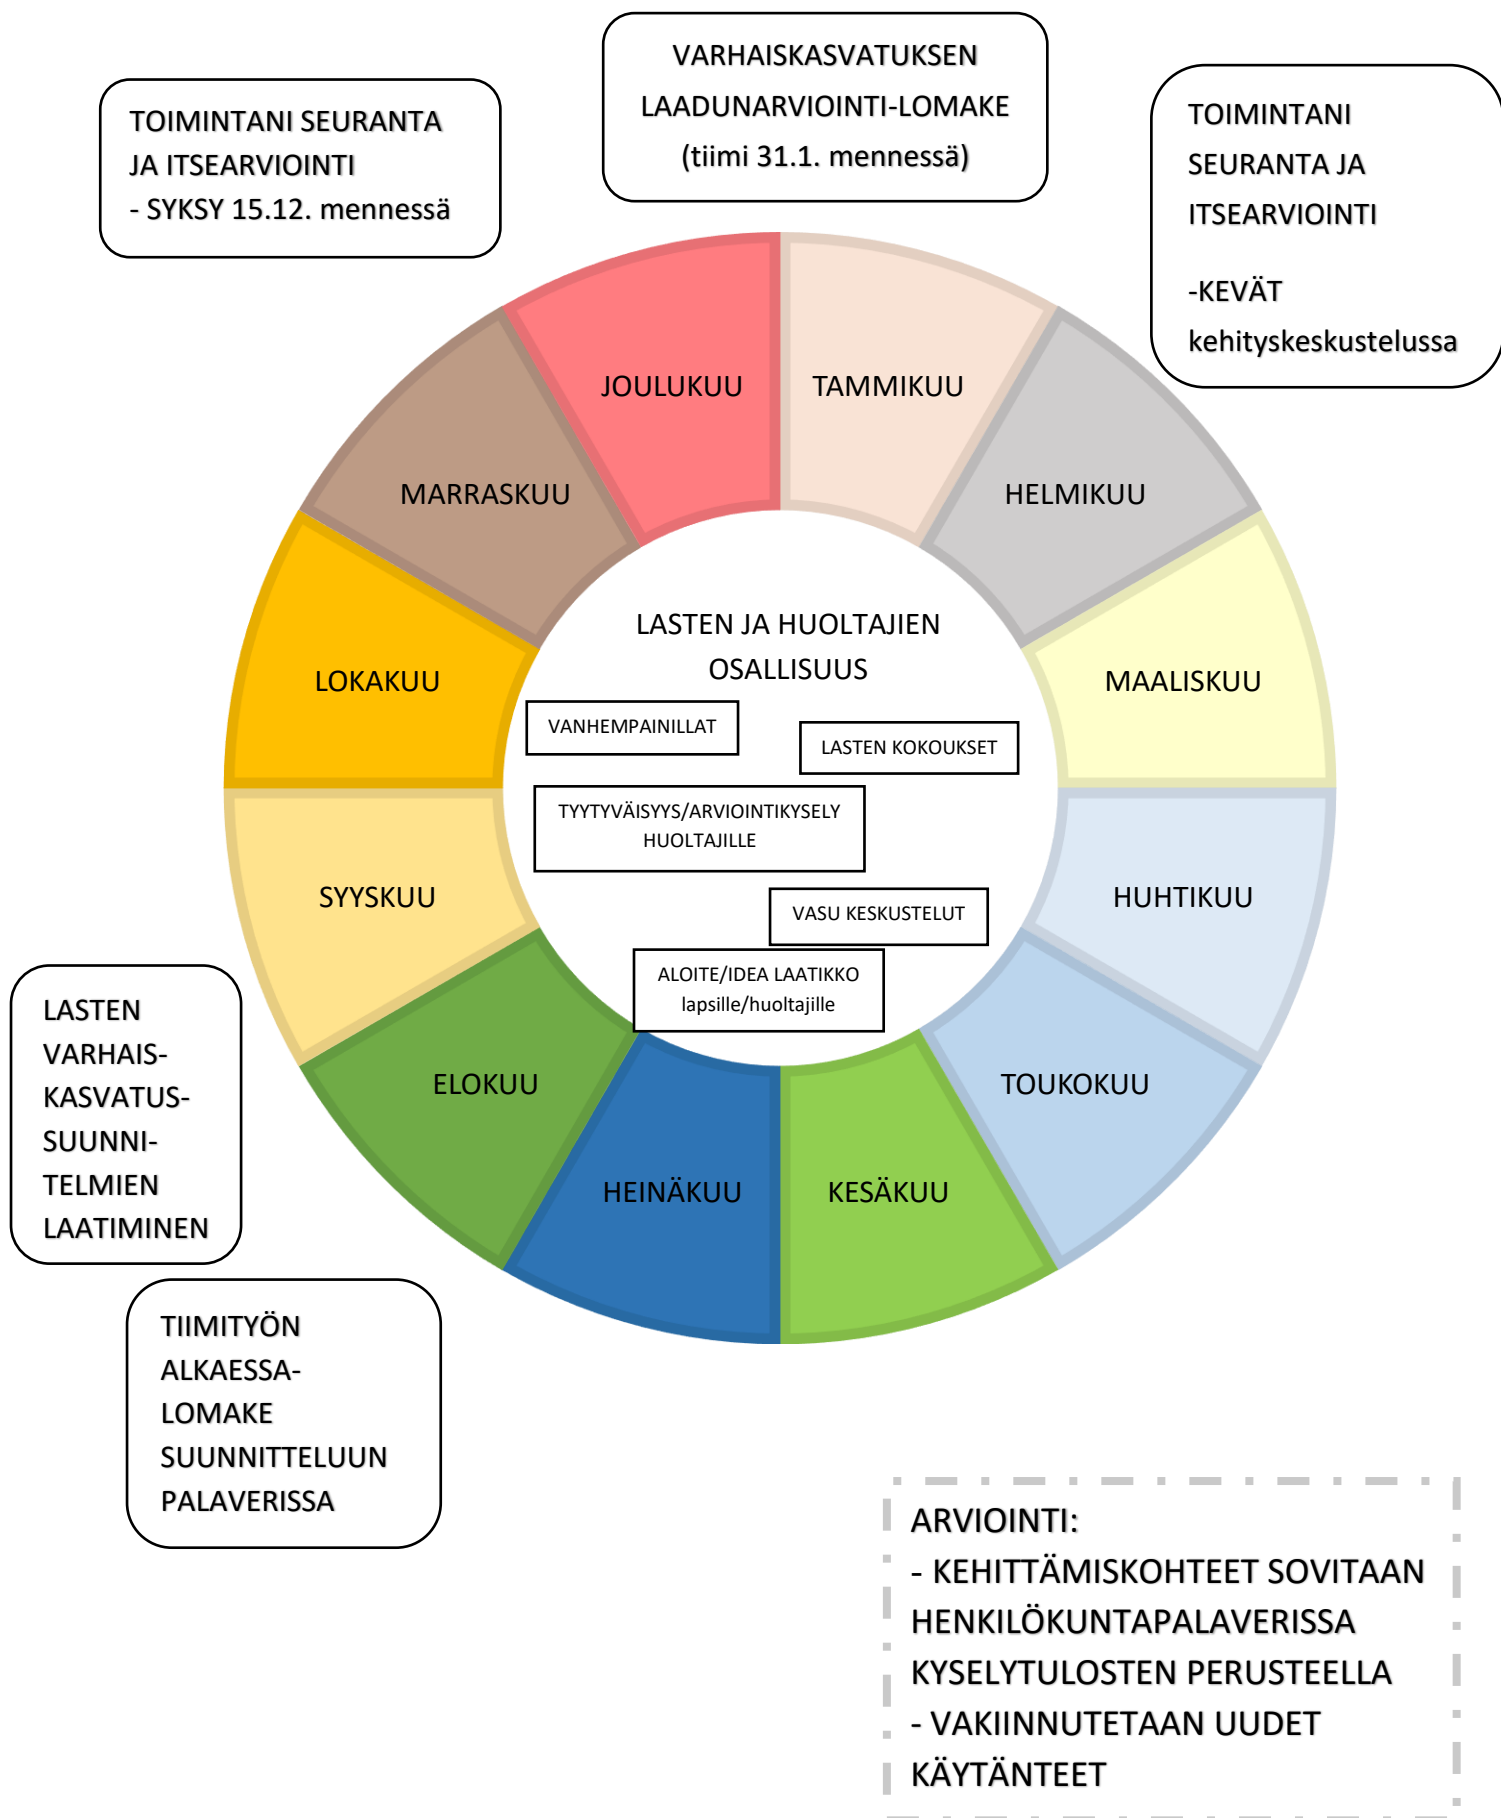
TOIMINTANI SEURANTA JA ITSEARVIOINTI
- SYKSY 15.12. mennessä

VARHAISKASVATUKSEN LAADUNARVIOINTI-LOMAKE
(tiimi 31.1. mennessä)

TOIMINTANI SEURANTA JA ITSEARVIOINTI

-KEVÄT kehityskeskustelussa

JOULUKUU

TAMMIKUU

MARRASKUU

HELMIKUU

LOKAKUU

MAALISKUU

SYYSKUU

HUHTIKUU

ELOKUU

TOUKOKUU

HEINÄKUU

KESÄKUU

LASTEN JA HUOLTAJIEN OSALLISUUS

VANHEMPAINILLAT

LASTEN KOKOUKSET

TYYTYVÄISYYS/ARVIOINTIKYSELY HUOLTAJILLE

VASU KESKUSTELUT

ALOITE/IDEA LAATIKKO lapsille/huoltajille

LASTEN VARHAISKASVATUSSUUNNITELMIEN LAATIMINEN

TIIMITYÖN ALKAESSA-LOMAKE SUUNNITTELUUN PALAVERISSA

ARVIOINTI:
- KEHITTÄMISKOHTEET SOVITAAN HENKILÖKUNTAPALAVERISSA KYSELYTULOSTEN PERUSTEELLA
- VAKIINNUTETAAN UUDET KÄYTÄNTEET